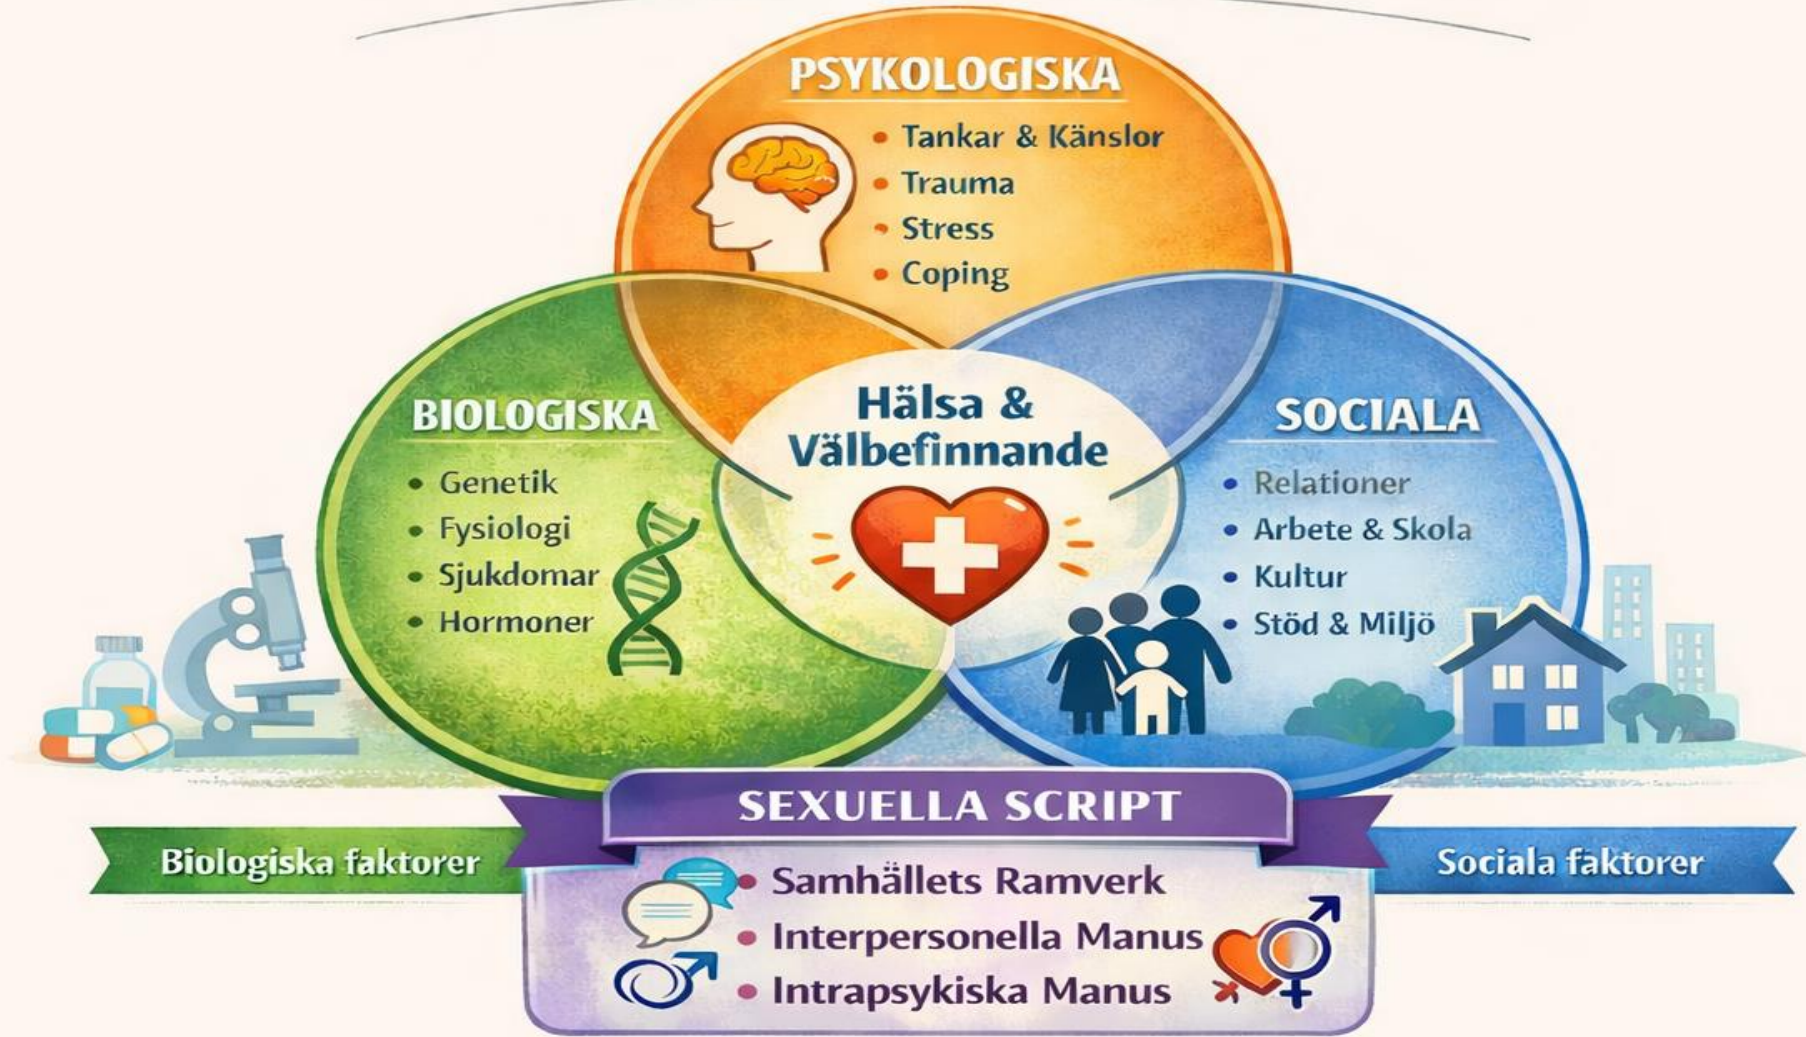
PSYKOLOGISKA

- Tankar & Känslor
- Trauma
- Stress
- Coping

BIOLOGISKA

- Genetik
- Fysiologi
- Sjukdomar
- Hormoner

Hälsa & Välbefinnande

SOCIALA

- Relationer
- Arbete & Skola
- Kultur
- Stöd & Miljö

SEXUELLA SCRIPT

Biologiska faktorer

Sociala faktorer

- Samhällets Ramverk
- Interpersonella Manus
- Intrapsykiska Manus